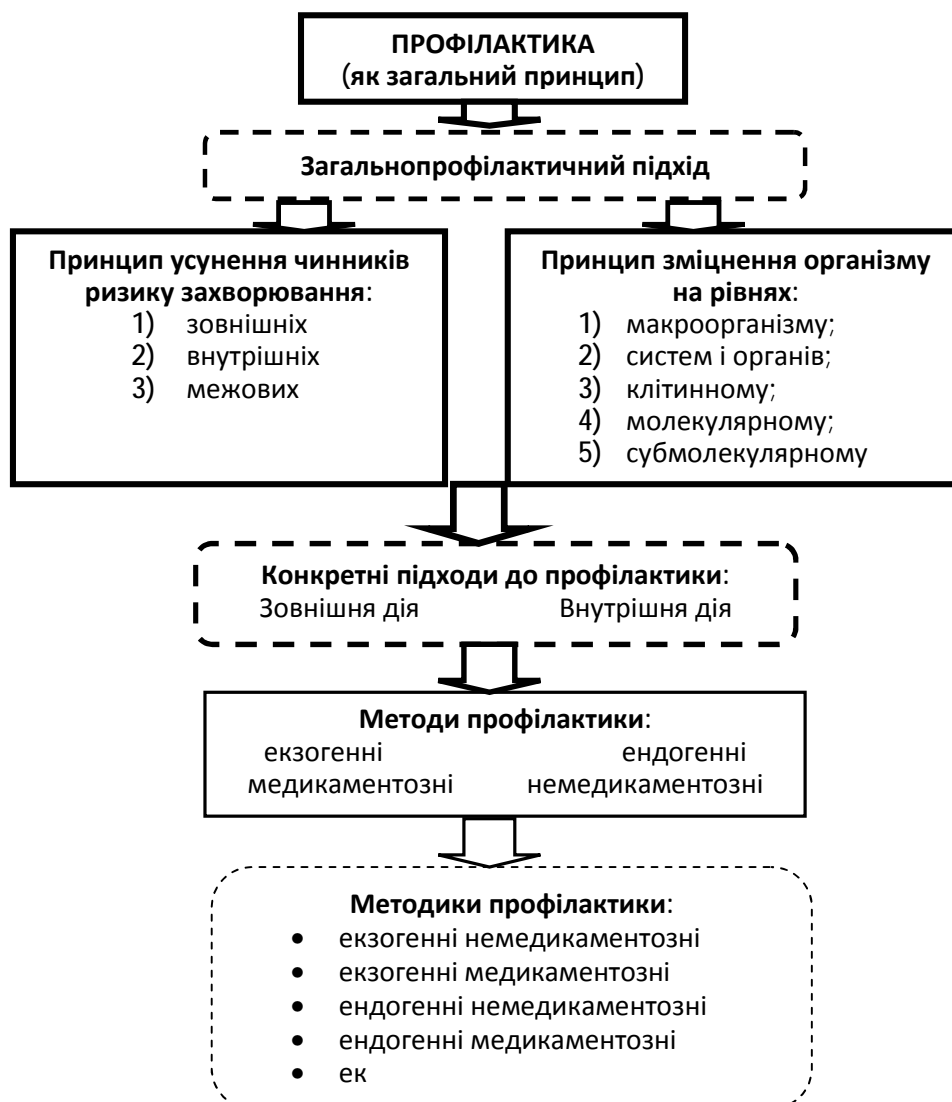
ПРОФІЛАКТИКА
(як загальний принцип)

Загальнопрофілактичний підхід

Принцип усунення чинників ризику захворювання:
1) зовнішніх
2) внутрішніх
3) межових

Принцип зміцнення організму на рівнях:
1) макроорганізму;
2) систем і органів;
3) клітинному;
4) молекулярному;
5) субмолекулярному

Конкретні підходи до профілактики:
Зовнішня дія Внутрішня дія

Методи профілактики:
екзогенні ендогенні
медикаментозні немедикаментозні

Методики профілактики:
• екзогенні немедикаментозні
• екзогенні медикаментозні
• ендогенні немедикаментозні
• ендогенні медикаментозні
• ек